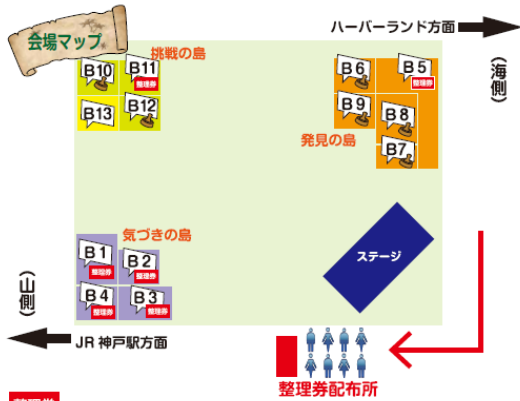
会場マップ

ハーバーランド方面

（海側）

挑戦の島

B10
B11
整理券
B12
B13

B6
B5
整理券
B9
B8
B7

発見の島

気づきの島

B1
整理券
B2
整理券
B4
整理券
B3
整理券

ステージ

（山側）

JR 神戸駅方面

整理券配布所

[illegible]